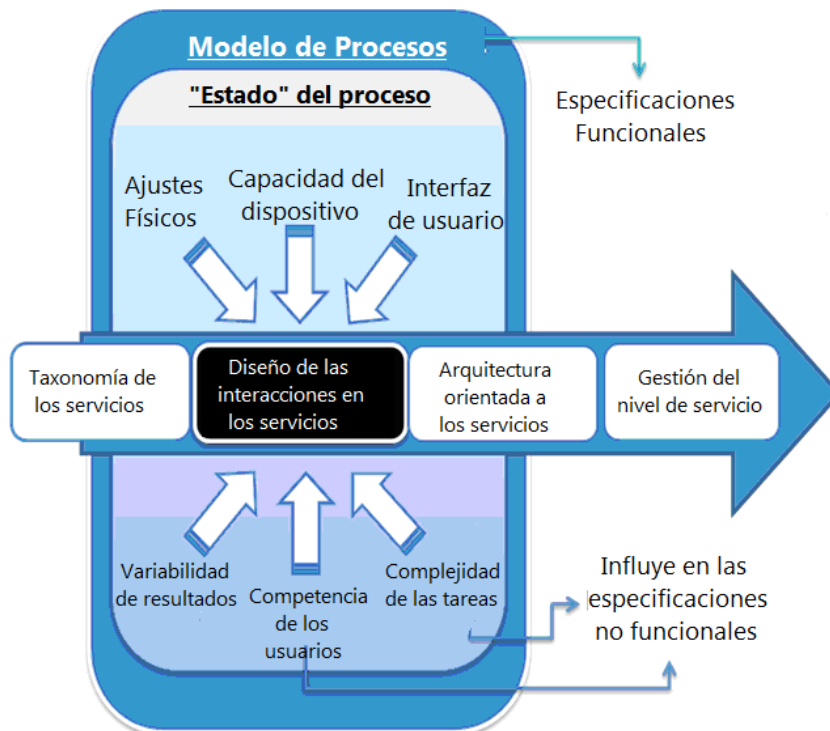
Modelo de Procesos

Especificaciones Funcionales

"Estado" del proceso

Ajustes Físicos

Capacidad del dispositivo

Interfaz de usuario

Taxonomía de los servicios

Diseño de las interacciones en los servicios

Arquitectura orientada a los servicios

Gestión del nivel de servicio

Variabilidad de resultados

Competencia de los usuarios

Complejidad de las tareas

Influye en las especificaciones no funcionales